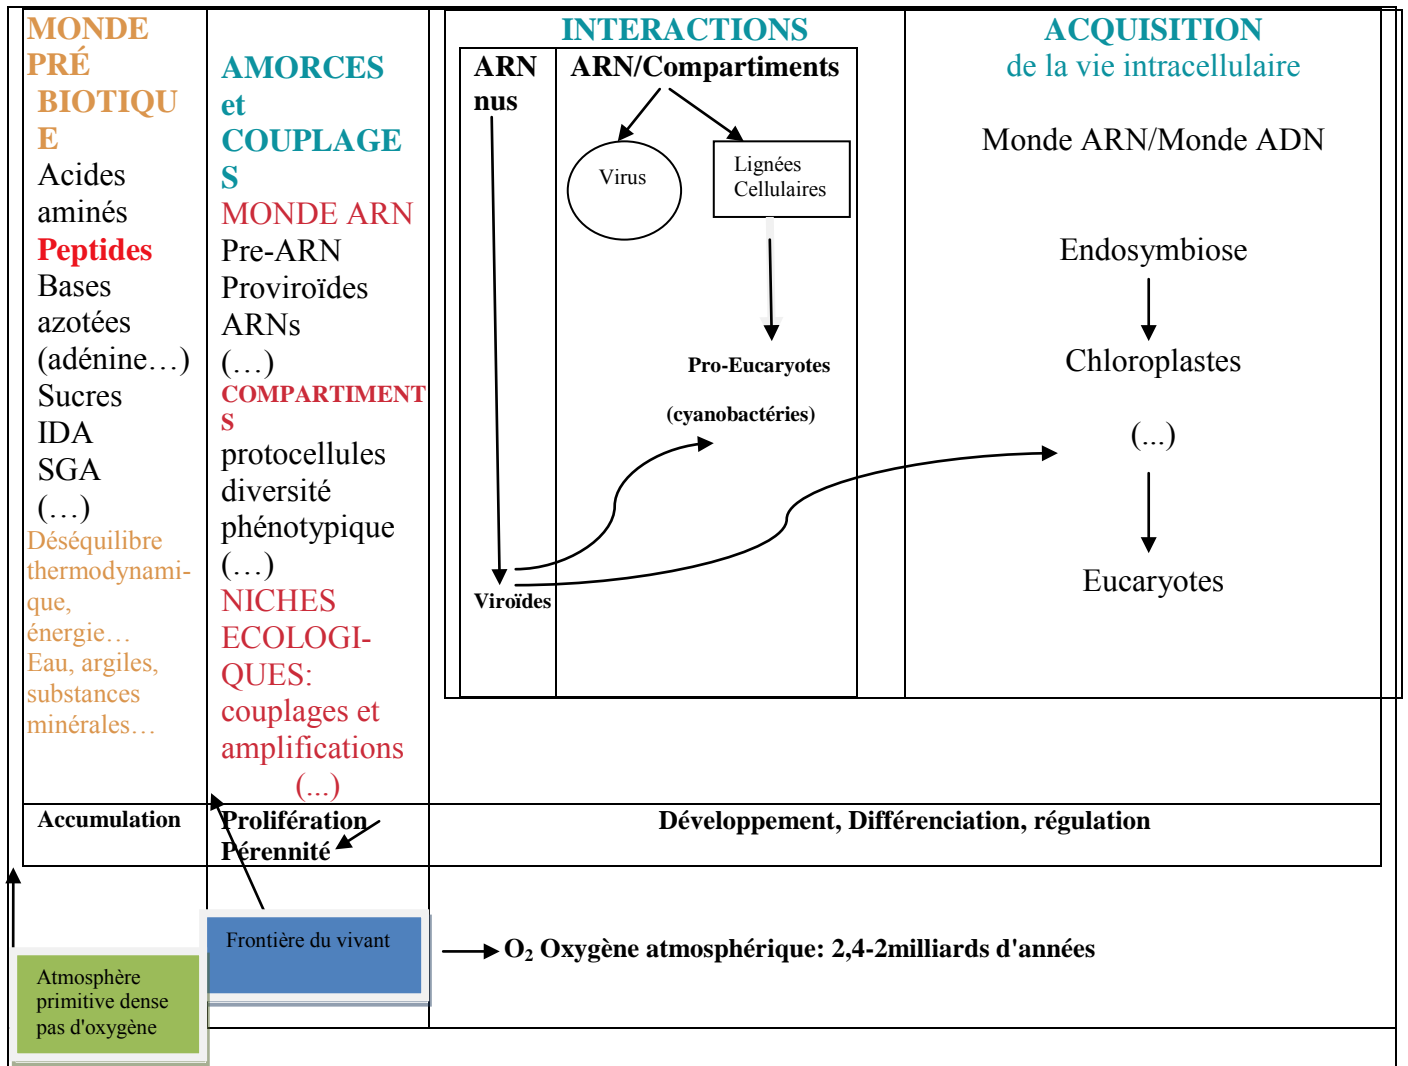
MONDE PRÉ BIOTIQUE

Acides aminés
Peptides
Bases azotées
(adénine…)
Sucres
IDA
SGA
(…)
Déséquilibre thermodynamique, énergie…
Eau, argiles, substances minérales…

AMORCES et COUPLAGES

MONDE ARN
Pre-ARN
Proviroïdes
ARNs
(…)
COMPARTIMENTS
protocellules
diversité phénotypique
(…)
NICHES ECOLOGIQUES:
couplages et amplifications
(...)

INTERACTIONS

ARN nus

ARN/Compartiments

Virus

Lignées Cellulaires

Pro-Eucaryotes

(cyanobactéries)

Viroïdes

ACQUISITION
de la vie intracellulaire

Monde ARN/Monde ADN

Endosymbiose

Chloroplastes

(...)

Eucaryotes

| Accumulation | Prolifération Pérennité | Développement, Différenciation, régulation |
|---|---|---|

Atmosphère primitive dense pas d'oxygène

Frontière du vivant

$O_2$ Oxygène atmosphérique: 2,4-2milliards d'années